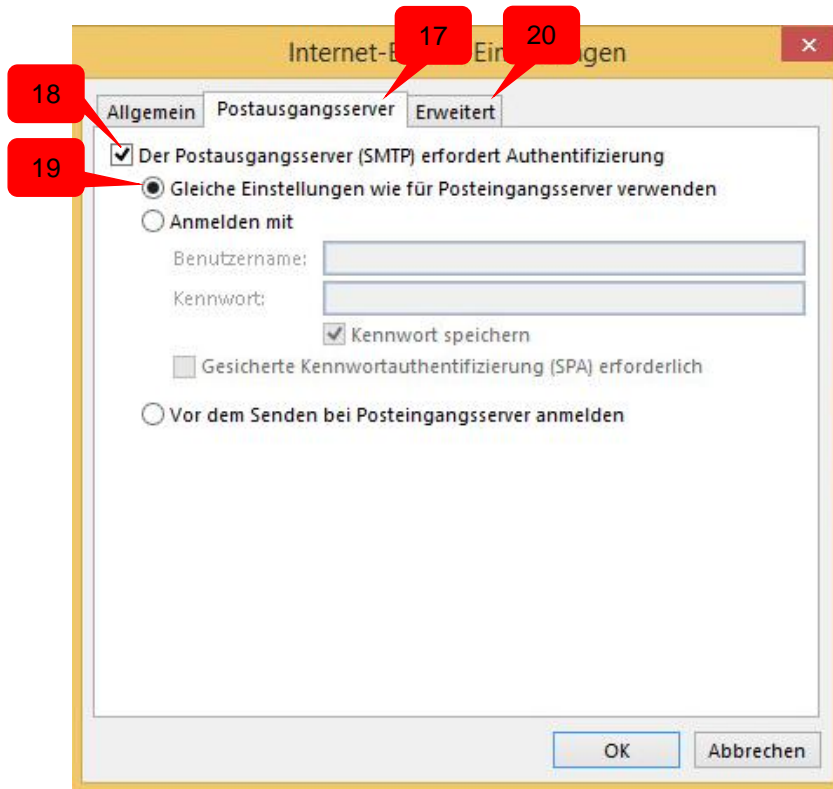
Internet-E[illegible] Ein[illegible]gen

17

20

18

Allgemein

Postausgangsserver

Erweitert

Der Postausgangsserver (SMTP) erfordert Authentifizierung

19

Gleiche Einstellungen wie für Posteingangsserver verwenden

Anmelden mit

Benutzername:

Kennwort:

Kennwort speichern

Gesicherte Kennwortauthentifizierung (SPA) erforderlich

Vor dem Senden bei Posteingangsserver anmelden

OK

Abbrechen